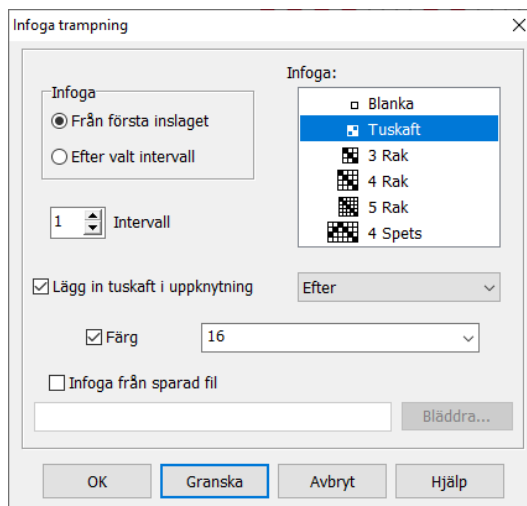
Infoga trampning

Infoga
Från första inslaget
Efter valt intervall

Infoga:
Blanka
Tuskaft
3 Rak
4 Rak
5 Rak
4 Spets

1 Intervall

Lägg in tuskaft i uppknytning
Efter

Färg
16

Infoga från sparad fil

Bläddra...

OK
Granska
Avbryt
Hjälp